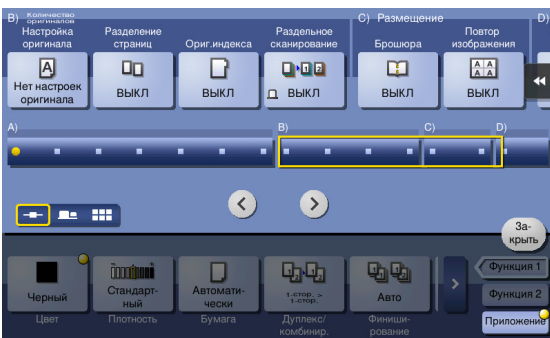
B) Количество оригиналов

Настройка оригинала
A
Нет настроек оригинала

Разделение страниц
ВЫКЛ

Ориг.индекса
ВЫКЛ

Раздельное сканирование
ВЫКЛ

C) Размещение

Брошюра
ВЫКЛ

Повтор изображения
A A A A
ВЫКЛ

D)

A)
B)
C)
D)

За-крыть

Черный
Цвет

Стандарт-ный
Плотность

Автомати-чески
Бумага

1-стор. > 1-стор.
Дуплекс/комбинир.

Авто
Финиши-рование

Функция 1
Функция 2
Приложение